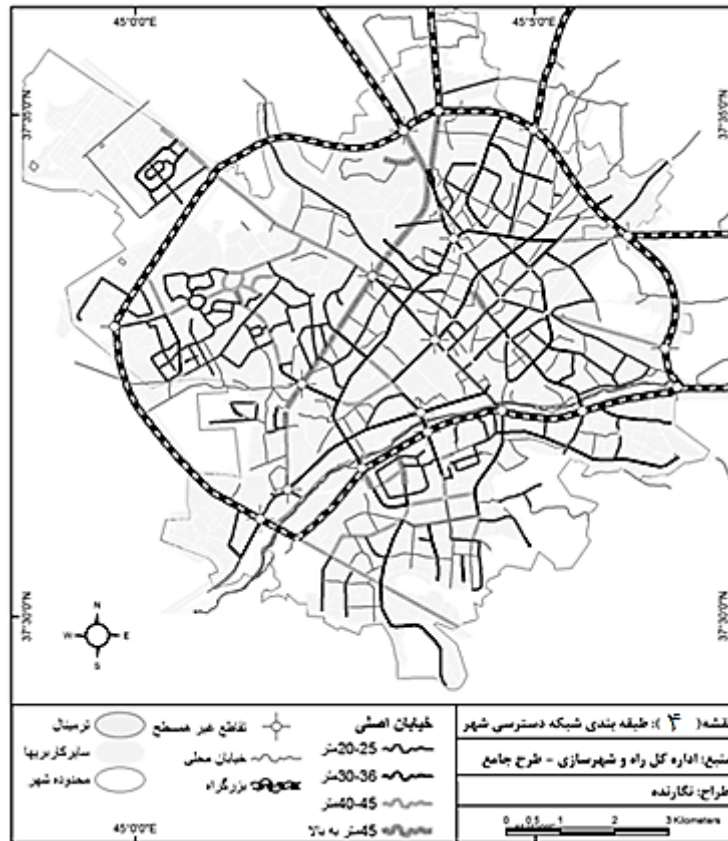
45°0'0"E
45°5'0"E
37°35'0"N
37°35'0"N
37°30'0"N
37°30'0"N
N
W
E
S
45°0'0"E
45°5'0"E

خیابان اصلی
20-25متر
30-36متر
40-45متر
45متر به بالا
تقاطع غیر همسطح
خیابان محلی
بزرگراه
ترمینال
سایرکاربریها
محدوده شهر

نقشه( ۴ ): طبقه بندی شبکه دسترسی شهر
منبع: اداره کل راه و شهرسازی - طرح جامع
طراح: نگارنده
0 0.5 1 2 3 Kilometers